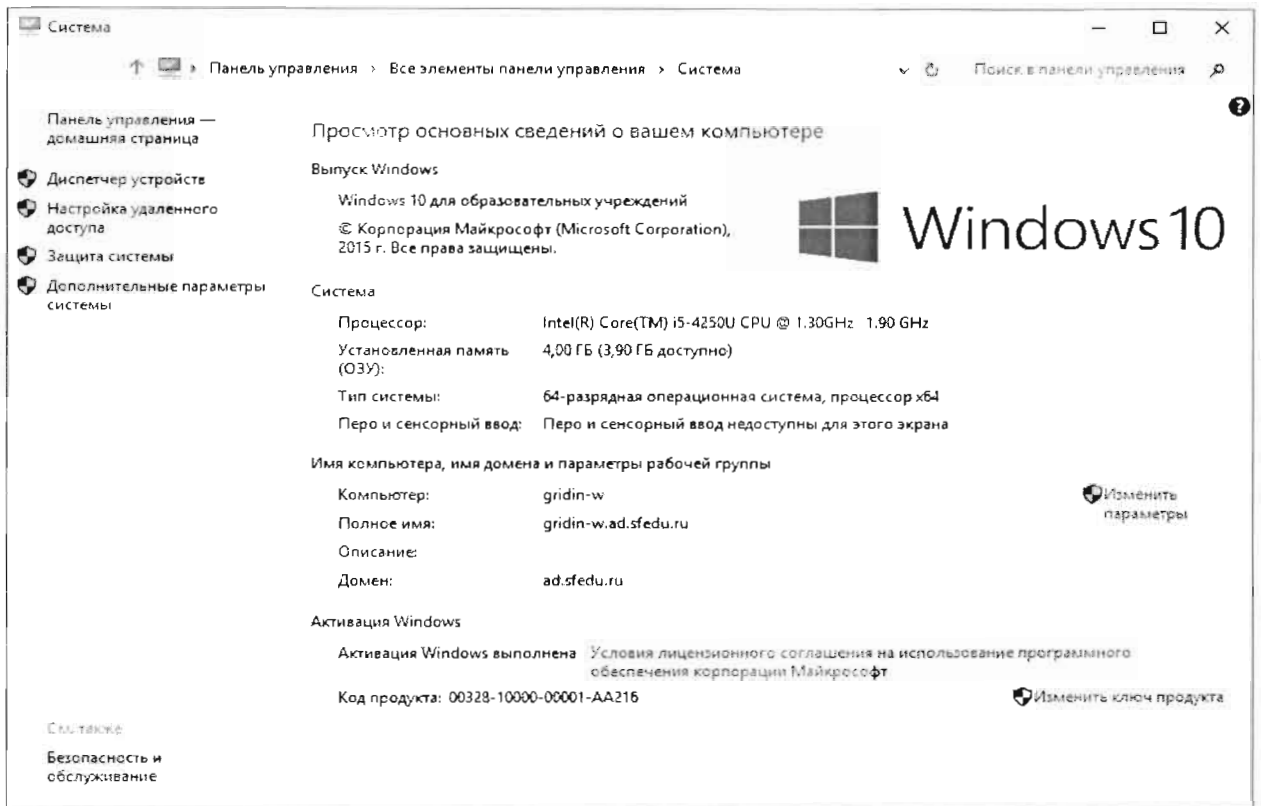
Система

Панель управления › Все элементы панели управления › Система

Поиск в панели управления

Панель управления — домашняя страница

Диспетчер устройств

Настройка удаленного доступа

Защита системы

Дополнительные параметры системы

Просмотр основных сведений о вашем компьютере

Выпуск Windows

Windows 10 для образовательных учреждений

© Корпорация Майкрософт (Microsoft Corporation), 2015 г. Все права защищены.

Windows 10

Система

| | |
|---|---|
| Процессор: | Intel(R) Core(TM) i5-4250U CPU @ 1.30GHz 1.90 GHz |
| Установленная память (ОЗУ): | 4,00 ГБ (3,90 ГБ доступно) |
| Тип системы: | 64-разрядная операционная система, процессор x64 |
| Перо и сенсорный ввод: | Перо и сенсорный ввод недоступны для этого экрана |

Имя компьютера, имя домена и параметры рабочей группы

| | |
|---|---|
| Компьютер: | gridin-w |
| Полное имя: | gridin-w.ad.sfedu.ru |
| Описание: | |
| Домен: | ad.sfedu.ru |

Изменить параметры

Активация Windows

Активация Windows выполнена Условия лицензионного соглашения на использование программного обеспечения корпорации Майкрософт

Код продукта: 00328-10000-00001-AA216

Изменить ключ продукта

См. также

Безопасность и обслуживание